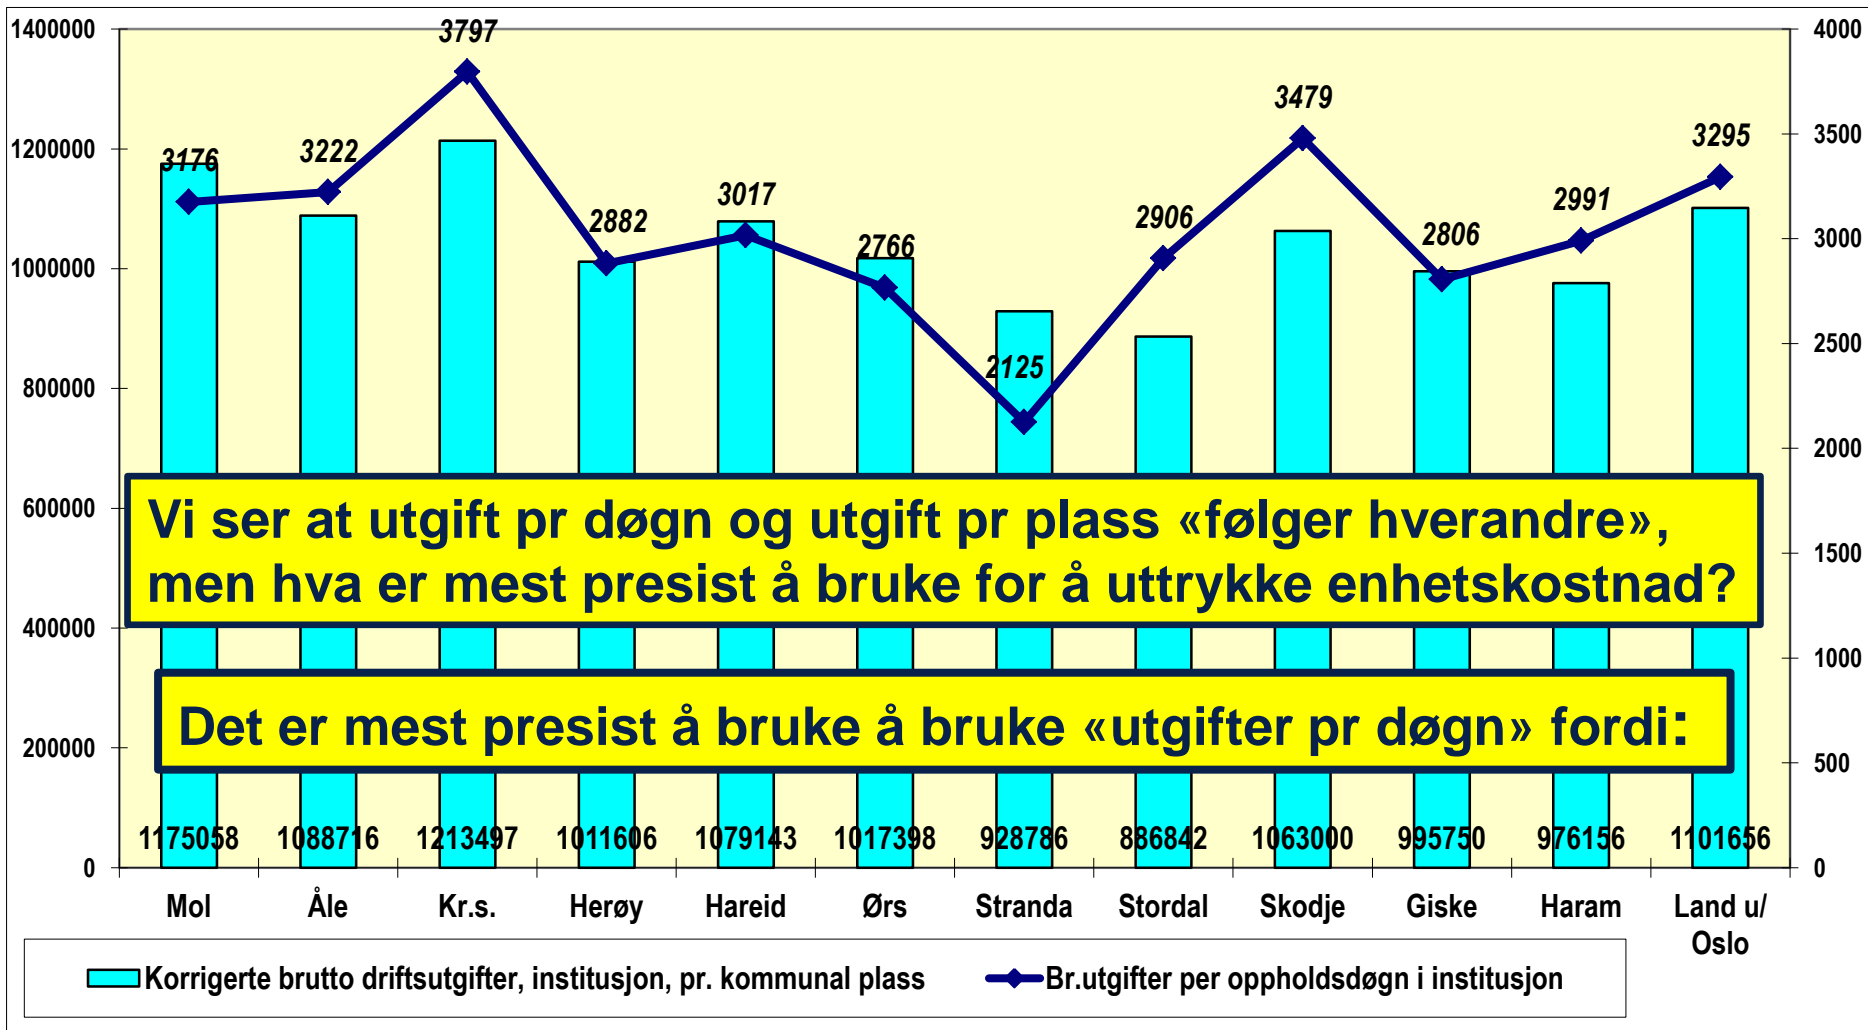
1400000
1200000
1000000
800000
600000
400000
200000
0

4000
3500
3000
2500
2000
1500
1000
500
0

3176
3222
3797
2882
3017
2766
2125
2906
3479
2806
2991
3295

Vi ser at utgift pr døgn og utgift pr plass «følger hverandre», men hva er mest presist å bruke for å uttrykke enhetskostnad?

Det er mest presist å bruke å bruke «utgifter pr døgn» fordi:

1175058
1088716
1213497
1011606
1079143
1017398
928786
886842
1063000
995750
976156
1101656

Mol
Åle
Kr.s.
Herøy
Hareid
Ørs
Stranda
Stordal
Skodje
Giske
Haram
Land u/ Oslo

Korrigerte brutto driftsutgifter, institusjon, pr. kommunal plass
Br.utgifter per oppholdsdøgn i institusjon